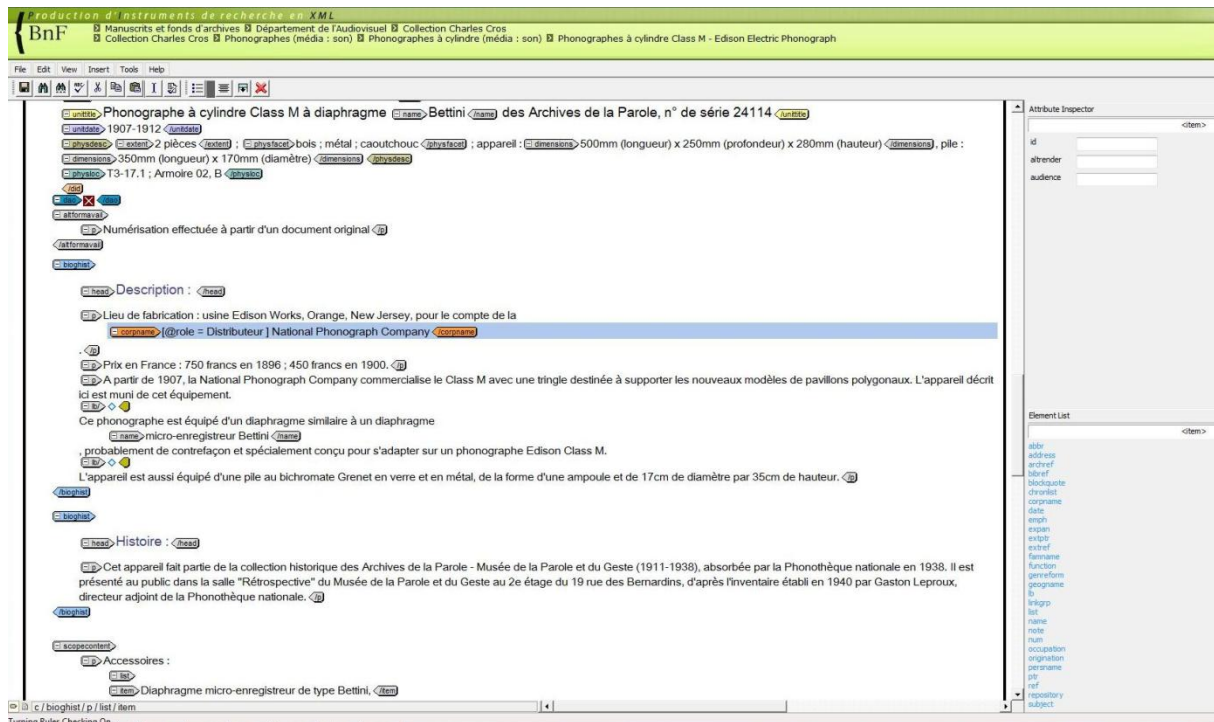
Production d'Instruments de recherche en XML
BnF
Manuscrits et fonds d'archives Département de l'Audiovisuel Collection Charles Cros
Collection Charles Cros Phonographes (média : son) Phonographes à cylindre (média : son) Phonographes à cylindre Class M - Edison Electric Phonograph

File Edit View Insert Tools Help

unittitle Phonographe à cylindre Class M à diaphragme name Bettini /name des Archives de la Parole, n° de série 24114 /unittitle
unitdate 1907-1912 /unitdate
physdesc extent 2 pièces /extent ; physfacet bois ; métal ; caoutchouc /physfacet ; appareil : dimensions 500mm (longueur) x 250mm (profondeur) x 280mm (hauteur) /dimensions , pile : dimensions 350mm (longueur) x 170mm (diamètre) /dimensions /physdesc
physloc T3-17.1 ; Armoire 02, B /physloc
/did
altformavail
p Numérisation effectuée à partir d'un document original /p
/altformavail
bioghist
head Description : /head
p Lieu de fabrication : usine Edison Works, Orange, New Jersey, pour le compte de la
corpname [@role = Distributeur ] National Phonograph Company /corpname
. /p
p Prix en France : 750 francs en 1896 ; 450 francs en 1900. /p
p A partir de 1907, la National Phonograph Company commercialise le Class M avec une tringle destinée à supporter les nouveaux modèles de pavillons polygonaux. L'appareil décrit ici est muni de cet équipement.
lb/
Ce phonographe est équipé d'un diaphragme similaire à un diaphragme
name micro-enregistreur Bettini /name
, probablement de contrefaçon et spécialement conçu pour s'adapter sur un phonographe Edison Class M.
lb/
L'appareil est aussi équipé d'une pile au bichromate Grenet en verre et en métal, de la forme d'une ampoule et de 17cm de diamètre par 35cm de hauteur. /p
/bioghist
bioghist
head Histoire : /head
p Cet appareil fait partie de la collection historique des Archives de la Parole - Musée de la Parole et du Geste (1911-1938), absorbée par la Phonothèque nationale en 1938. Il est présenté au public dans la salle "Rétrospective" du Musée de la Parole et du Geste au 2e étage du 19 rue des Bernardins, d'après l'inventaire établi en 1940 par Gaston Leproux, directeur adjoint de la Phonothèque nationale. /p
/bioghist
scopecontent
p Accessoires :
list
item Diaphragme micro-enregistreur de type Bettini, /item
c / bioghist / p / list / item
Turning Rules Checking On

Attribute Inspector
<item>
id
altrender
audience

Element List
<item>
abbr
address
archref
bibref
blockquote
chronlist
corpname
date
emph
expan
extptr
extref
famname
function
genreform
geogname
lb
linkgrp
list
name
note
num
occupation
origination
persname
ptr
ref
repository
subject